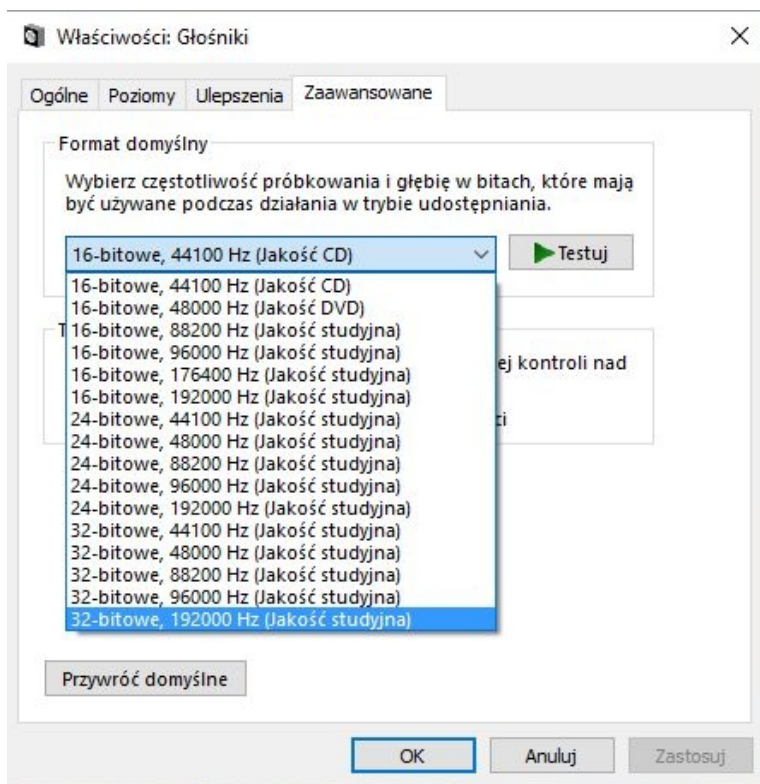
Właściwości: Głośniki

×

Ogólne | Poziomy | Ulepszenia | Zaawansowane

Format domyślny

Wybierz częstotliwość próbkowania i głębię w bitach, które mają być używane podczas działania w trybie udostępniania.

16-bitowe, 44100 Hz (Jakość CD)

Testuj

16-bitowe, 44100 Hz (Jakość CD)
16-bitowe, 48000 Hz (Jakość DVD)
16-bitowe, 88200 Hz (Jakość studyjna)
16-bitowe, 96000 Hz (Jakość studyjna)
16-bitowe, 176400 Hz (Jakość studyjna)
16-bitowe, 192000 Hz (Jakość studyjna)
24-bitowe, 44100 Hz (Jakość studyjna)
24-bitowe, 48000 Hz (Jakość studyjna)
24-bitowe, 88200 Hz (Jakość studyjna)
24-bitowe, 96000 Hz (Jakość studyjna)
24-bitowe, 192000 Hz (Jakość studyjna)
32-bitowe, 44100 Hz (Jakość studyjna)
32-bitowe, 48000 Hz (Jakość studyjna)
32-bitowe, 88200 Hz (Jakość studyjna)
32-bitowe, 96000 Hz (Jakość studyjna)
32-bitowe, 192000 Hz (Jakość studyjna)

T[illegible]

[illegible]ej kontroli nad

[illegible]i

Przywróć domyślne

OK | Anuluj | Zastosuj